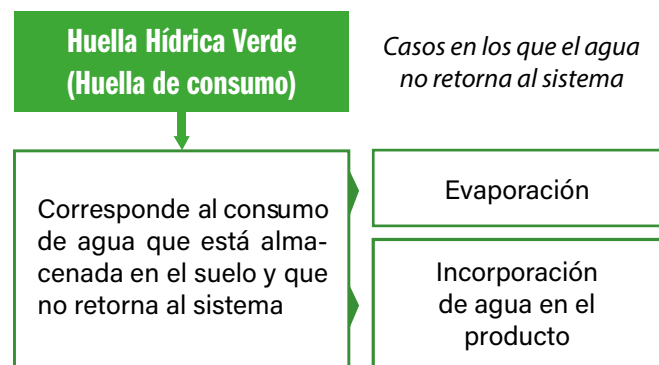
Huella Hídrica Verde
(Huella de consumo)

Casos en los que el agua no retorna al sistema

Corresponde al consumo de agua que está almacenada en el suelo y que no retorna al sistema

Evaporación

Incorporación de agua en el producto